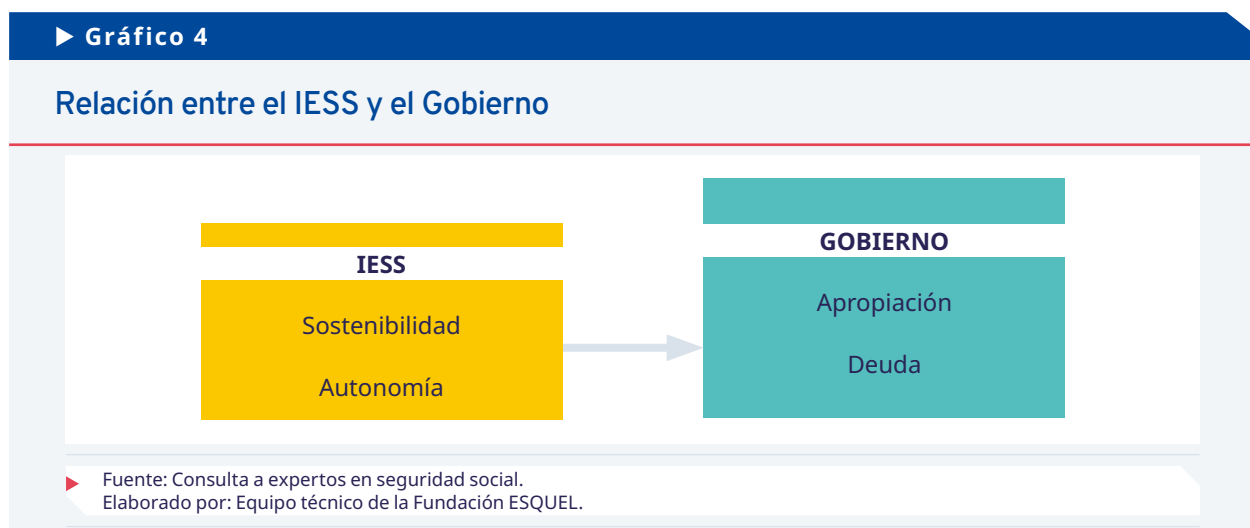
Gráfico 4

Relación entre el IESS y el Gobierno

IESS

Sostenibilidad

Autonomía

GOBIERNO

Apropiación

Deuda

Fuente: Consulta a expertos en seguridad social.
Elaborado por: Equipo técnico de la Fundación ESQUEL.